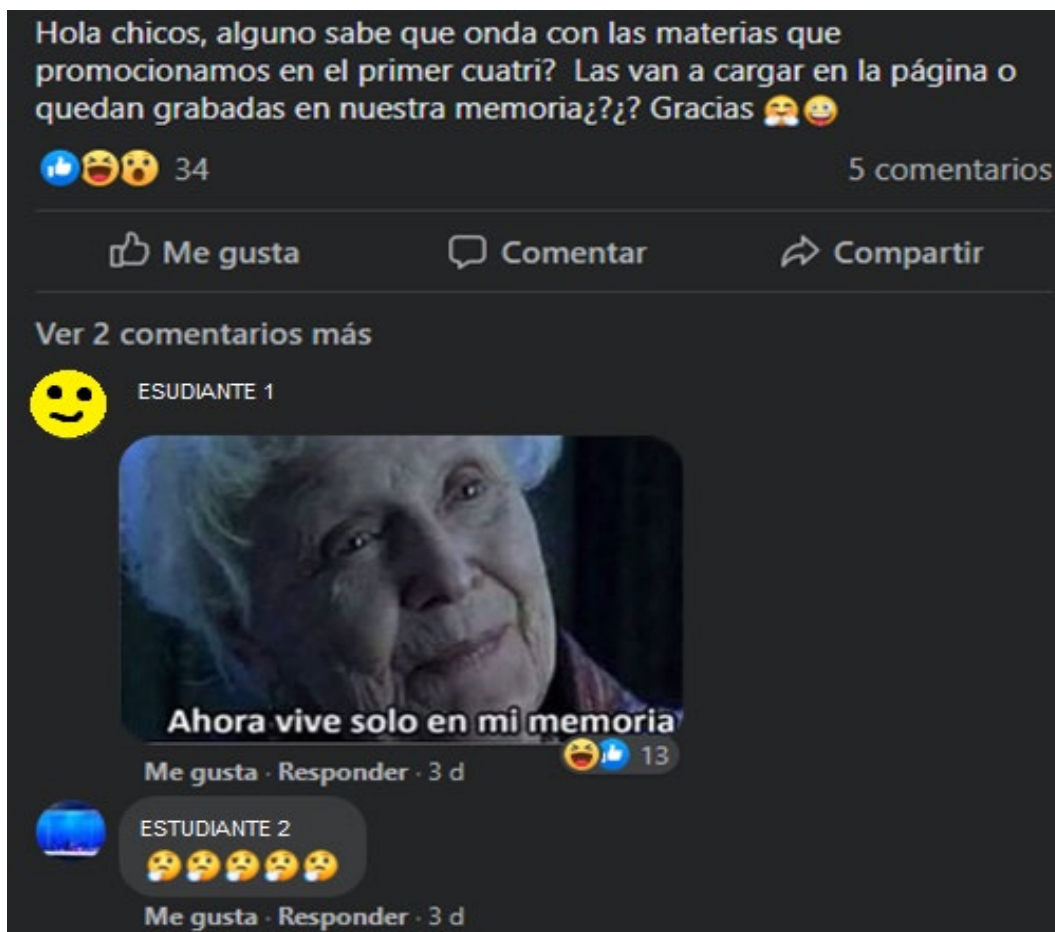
Hola chicos, alguno sabe que onda con las materias que promocionamos en el primer cuatri? Las van a cargar en la página o quedan grabadas en nuestra memoria¿?¿? Gracias 🤗😛

34

5 comentarios

Me gusta

Comentar

Compartir

Ver 2 comentarios más

ESUDIANTE 1

Ahora vive solo en mi memoria

13

Me gusta · Responder · 3 d

ESTUDIANTE 2

🤧🤧🤧🤧🤧

Me gusta · Responder · 3 d